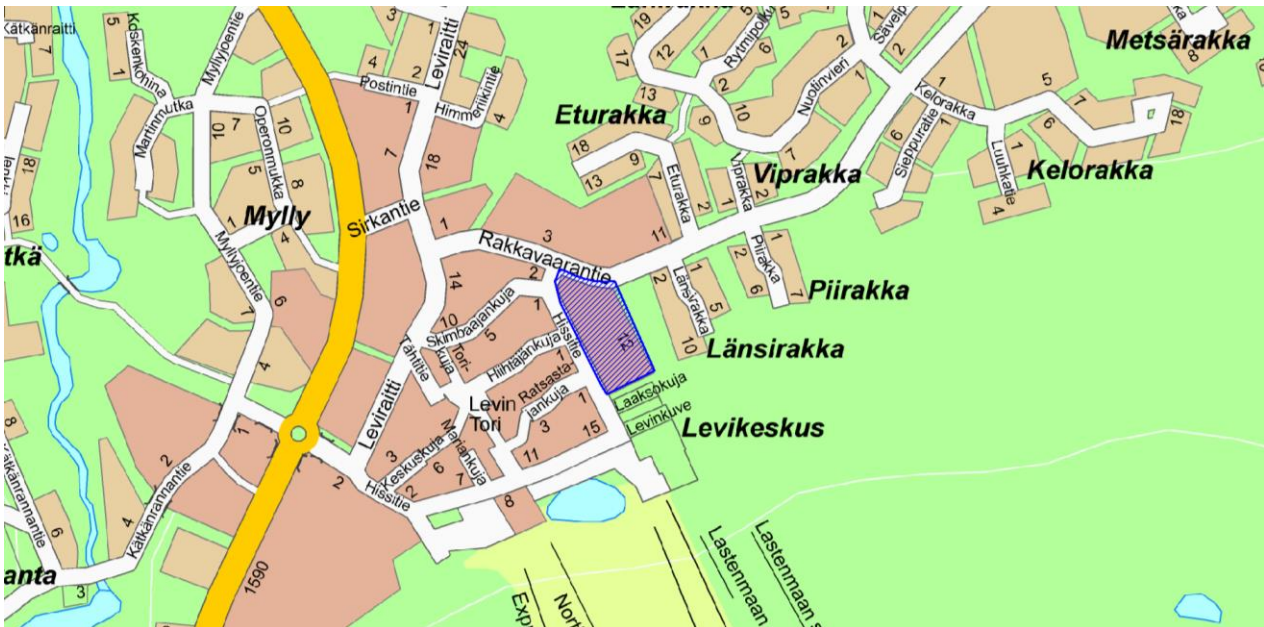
Kätkänraitti
Koskenkohina
Myllyjoentie
Martinnutka
Operomukka
Postintie
Leviraitti
Himmenkintie
Metsärakka
Eturakka
Rytmipolku
Nuotinvieri
Sävelp
Kelorakka
Sieppuraitti
Luuhkatie
Kelorakka
Viprakka
Eturakka
Viprakka
Mylly
Sirkantie
Rakkavaarantie
Piirakka
Piirakka
Länsirakka
Länsirakka
tkä
Skimbaajankuja
Torikuja
Hissitie
Hiihtajankuja
Tähtitie
Ratsastajankuja
Laaksokuja
Levinkuve
Levin Tori
Levikeskus
Leviraitti
Keskuskuja
Marjankuja
Hissitie
Kätkänrannantie
Kätkänrannantie
anta
1590
Lastenmaan
Lastenmaan
Nort
Exp
5
7
1
4
2
24
4
10
7
10
5
8
1
7
18
1
3
11
14
2
10
5
1
1
3
15
11
3
6
7
2
8
2
6
4
3
8
16
18
19
12
17
13
1
2
10
7
5
18
13
9
2
2
1
6
1
5
2
5
2
1
4
6
7
1
7
18
1
1
12
8